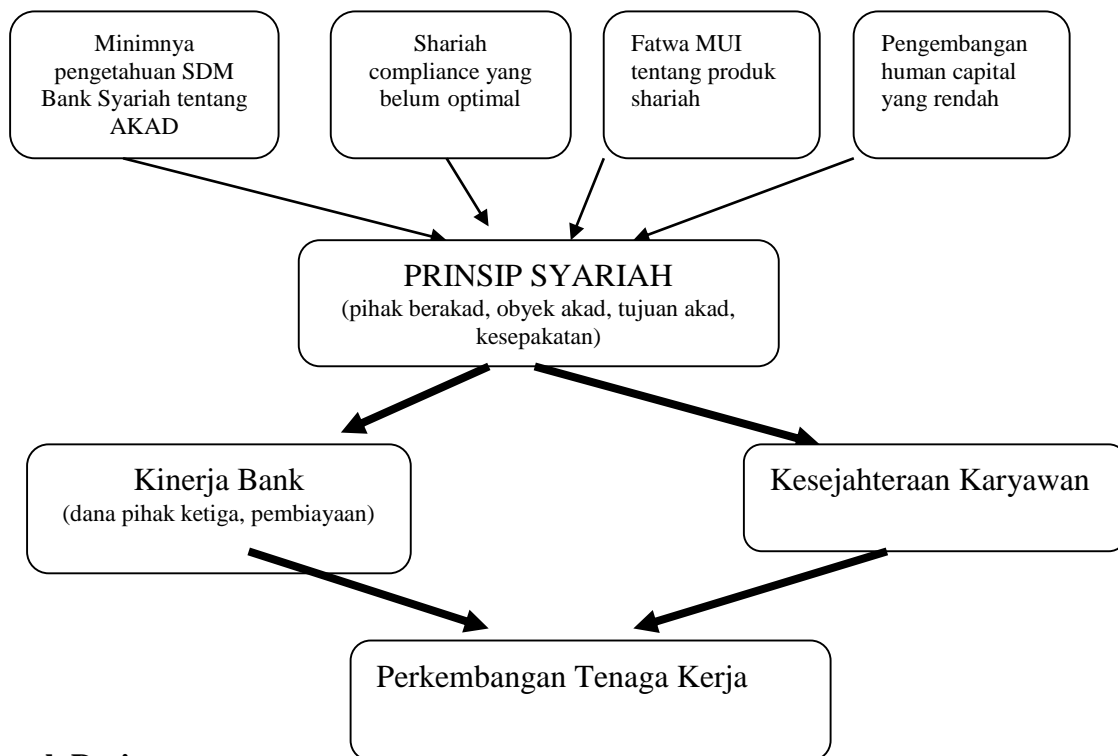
Minimnya pengetahuan SDM Bank Syariah tentang AKAD

Shariah compliance yang belum optimal

Fatwa MUI tentang produk shariah

Pengembangan human capital yang rendah

PRINSIP SYARIAH
(pihak berakad, obyek akad, tujuan akad, kesepakatan)

Kinerja Bank
(dana pihak ketiga, pembiayaan)

Kesejahteraan Karyawan

Perkembangan Tenaga Kerja

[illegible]